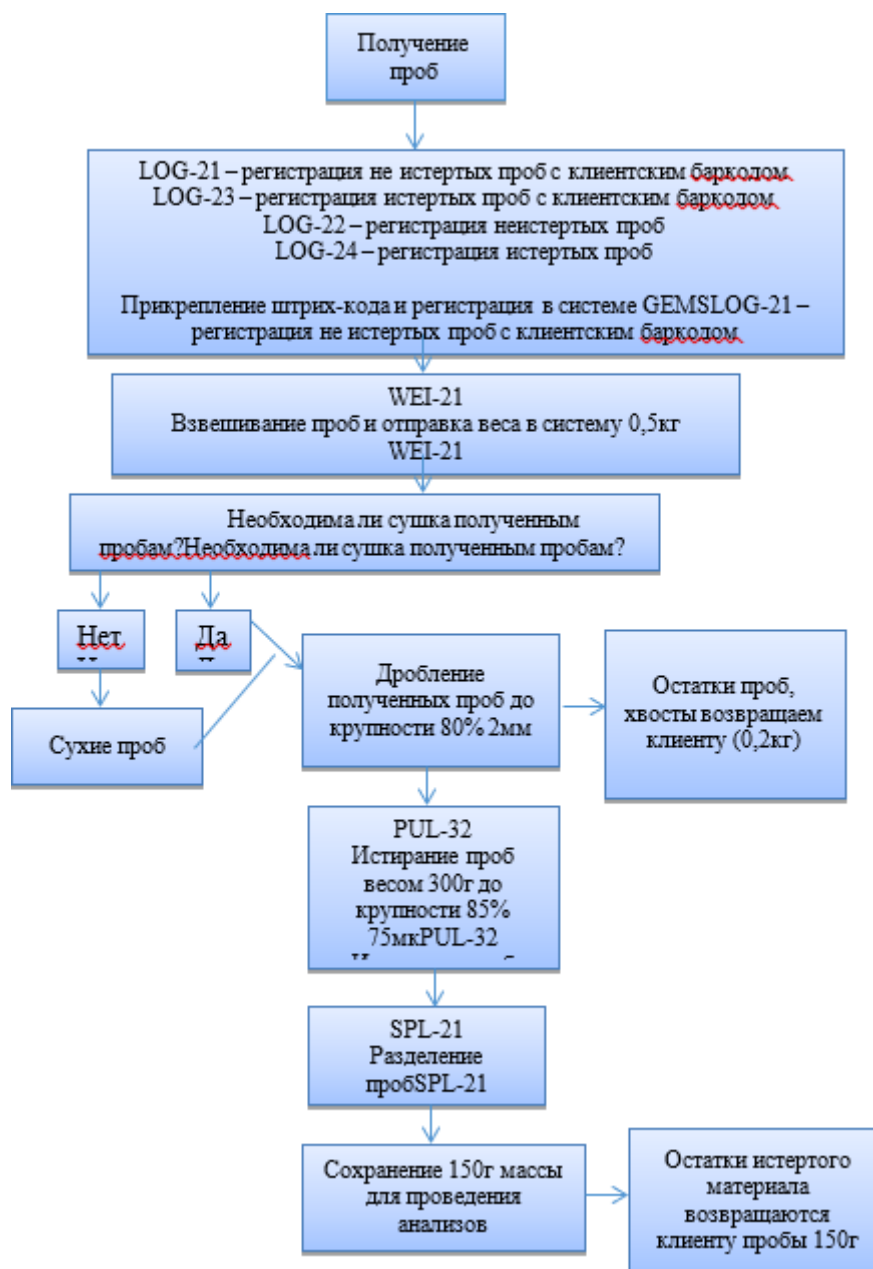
Получение проб

LOG-21 – регистрация не истертых проб с клиентским баркодом
LOG-23 – регистрация истертых проб с клиентским баркодом
LOG-22 – регистрация неистертых проб
LOG-24 – регистрация истертых проб

Прикрепление штрих-кода и регистрация в системе GEMSLOG-21 – регистрация не истертых проб с клиентским баркодом

WEI-21
Взвешивание проб и отправка веса в систему 0,5кг
WEI-21

Необходима ли сушка полученным пробам?Необходима ли сушка полученным пробам?

Нет

Да

Сухие проб

Дробление полученных проб до крупности 80% 2мм

Остатки проб, хвосты возвращаем клиенту (0,2кг)

PUL-32
Истирание проб весом 300г до крупности 85% 75мкPUL-32
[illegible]

SPL-21
Разделение пробSPL-21

Сохранение 150г массы для проведения анализов

Остатки истертого материала возвращаются клиенту пробы 150г